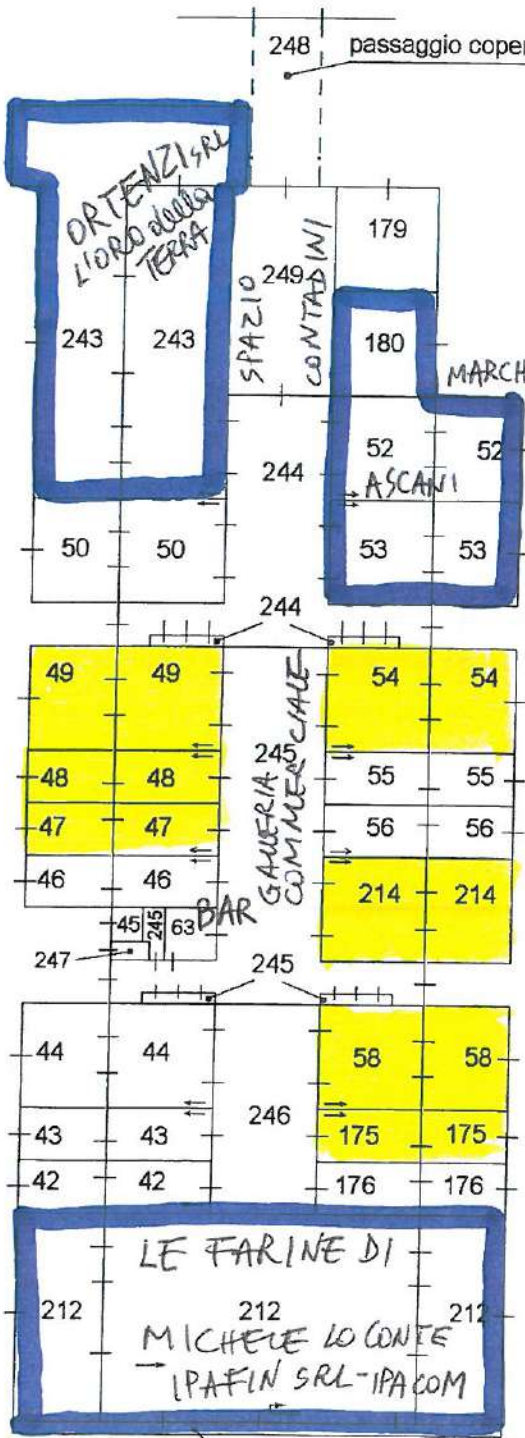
248 passaggio coper

ORTENZI SRL
L'ORO della TERRA

179

243 243

SPAZIO 249 CONTADINI

180

MARCH

52 52

244

ASCANI

50 50

53 53

244

49 49

54 54

245

GALLERIA COMMERCIALE

48 48

55 55

47 47

56 56

46 46

214 214

45 245 63 BAR

247

245

44 44

58 58

246

43 43

175 175

42 42

176 176

LE FARINE DI

212 212 212

MICHELE LO CONTE
IPAFIN SRL-IPACOM